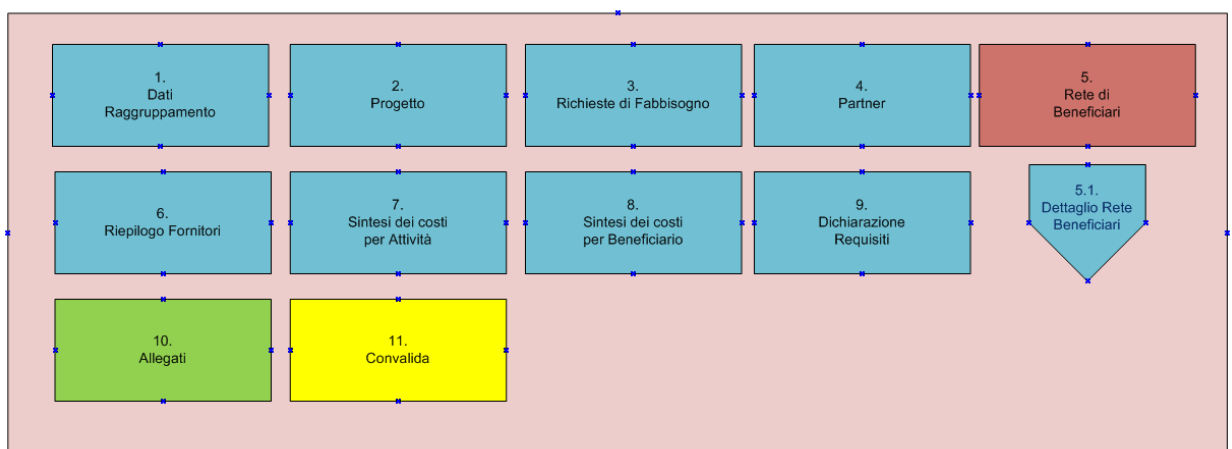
1.
Dati
Raggruppamento

2.
Progetto

3.
Richieste di Fabbisogno

4.
Partner

5.
Rete di
Beneficiari

6.
Riepilogo Fornitori

7.
Sintesi dei costi
per Attività

8.
Sintesi dei costi
per Beneficiario

9.
Dichiarazione
Requisiti

5.1.
Dettaglio Rete
Beneficiari

10.
Allegati

11.
Convalida